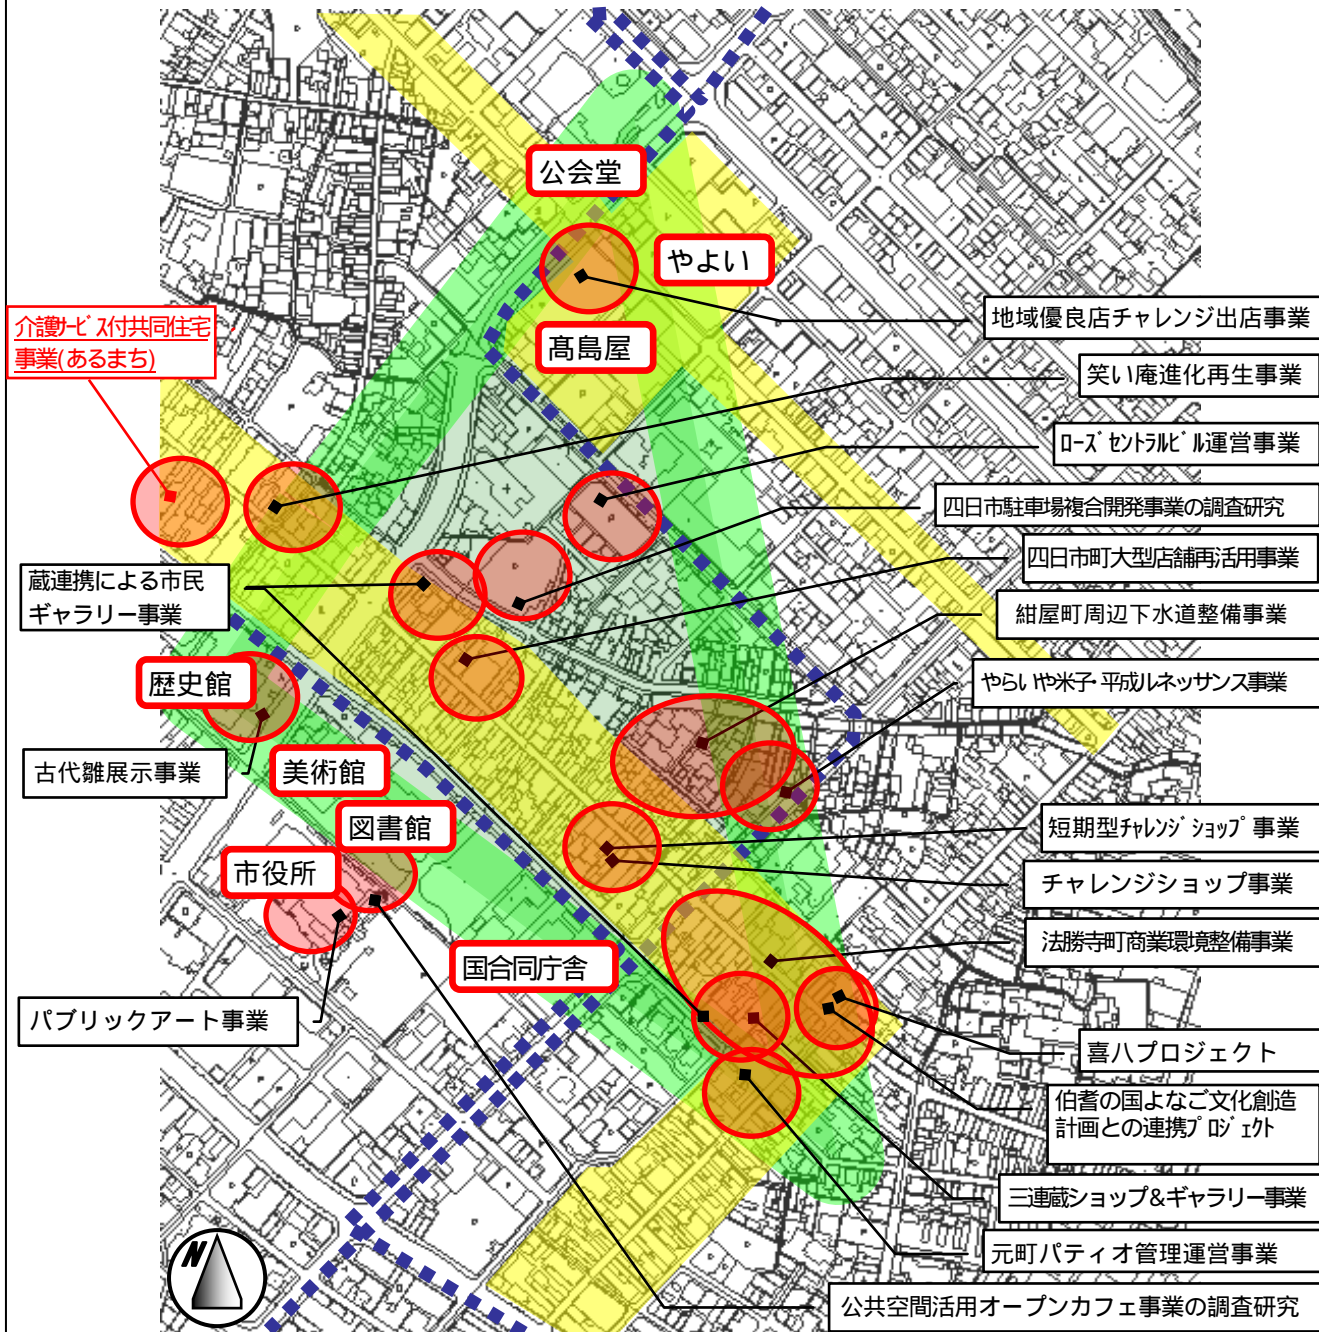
公会堂

やよい

髙島屋

介護ｻｰﾋﾞｽ付共同住宅事業(あるまち)

地域優良店チャレンジ出店事業

笑い庵進化再生事業

ﾛｰｽﾞｾﾝﾄﾗﾙﾋﾞﾙ運営事業

四日市駐車場複合開発事業の調査研究

四日市町大型店舗再活用事業

蔵連携による市民ギャラリー事業

紺屋町周辺下水道整備事業

歴史館

やらいや米子･平成ルネッサンス事業

古代雛展示事業

美術館

図書館

短期型ﾁｬﾚﾝｼﾞｼｮｯﾌﾟ事業

市役所

チャレンジショップ事業

法勝寺町商業環境整備事業

国合同庁舎

パブリックアート事業

喜八プロジェクト

伯耆の国よなご文化創造計画との連携ﾌﾟﾛｼﾞｪｸﾄ

三連蔵ショップ&ギャラリー事業

元町パティオ管理運営事業

公共空間活用オープンカフェ事業の調査研究

N